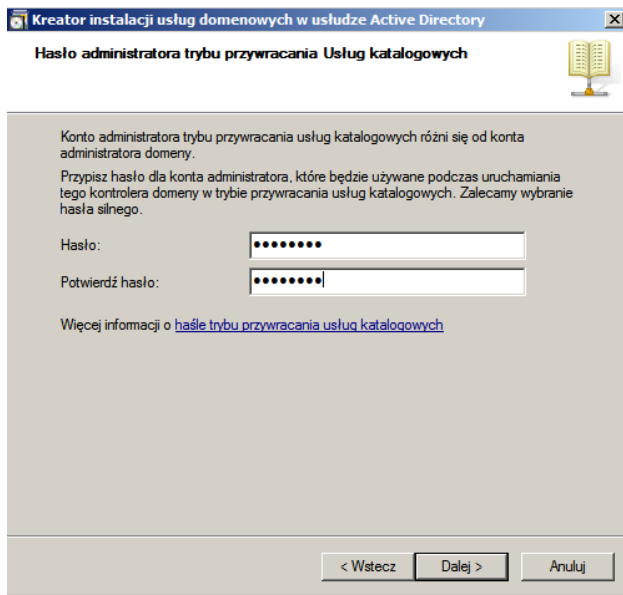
Kreator instalacji usług domenowych w usłudze Active Directory

Hasło administratora trybu przywracania Usług katalogowych

Konto administratora trybu przywracania usług katalogowych różni się od konta administratora domeny.

Przypisz hasło dla konta administratora, które będzie używane podczas uruchamiania tego kontrolera domeny w trybie przywracania usług katalogowych. Zalecamy wybranie hasła silnego.

Hasło: ••••••••

Potwierdź hasło: ••••••••

Więcej informacji o haśle trybu przywracania usług katalogowych

< Wstecz | Dalej > | Anuluj